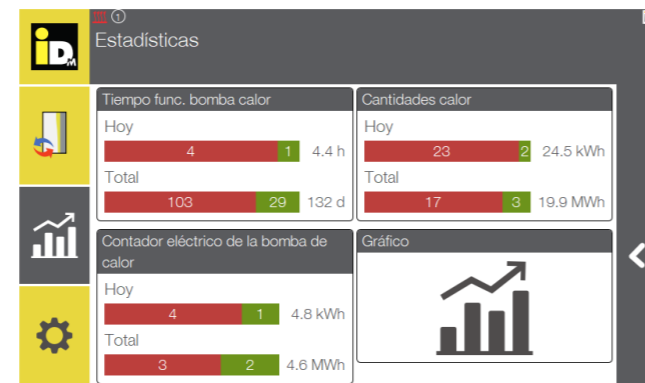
iD

Estadísticas

Tiempo func. bomba calor

Hoy

4 1 4.4 h

Total

103 29 132 d

Cantidades calor

Hoy

23 2 24.5 kWh

Total

17 3 19.9 MWh

Contador eléctrico de la bomba de calor

Hoy

4 1 4.8 kWh

Total

3 2 4.6 MWh

Gráfico